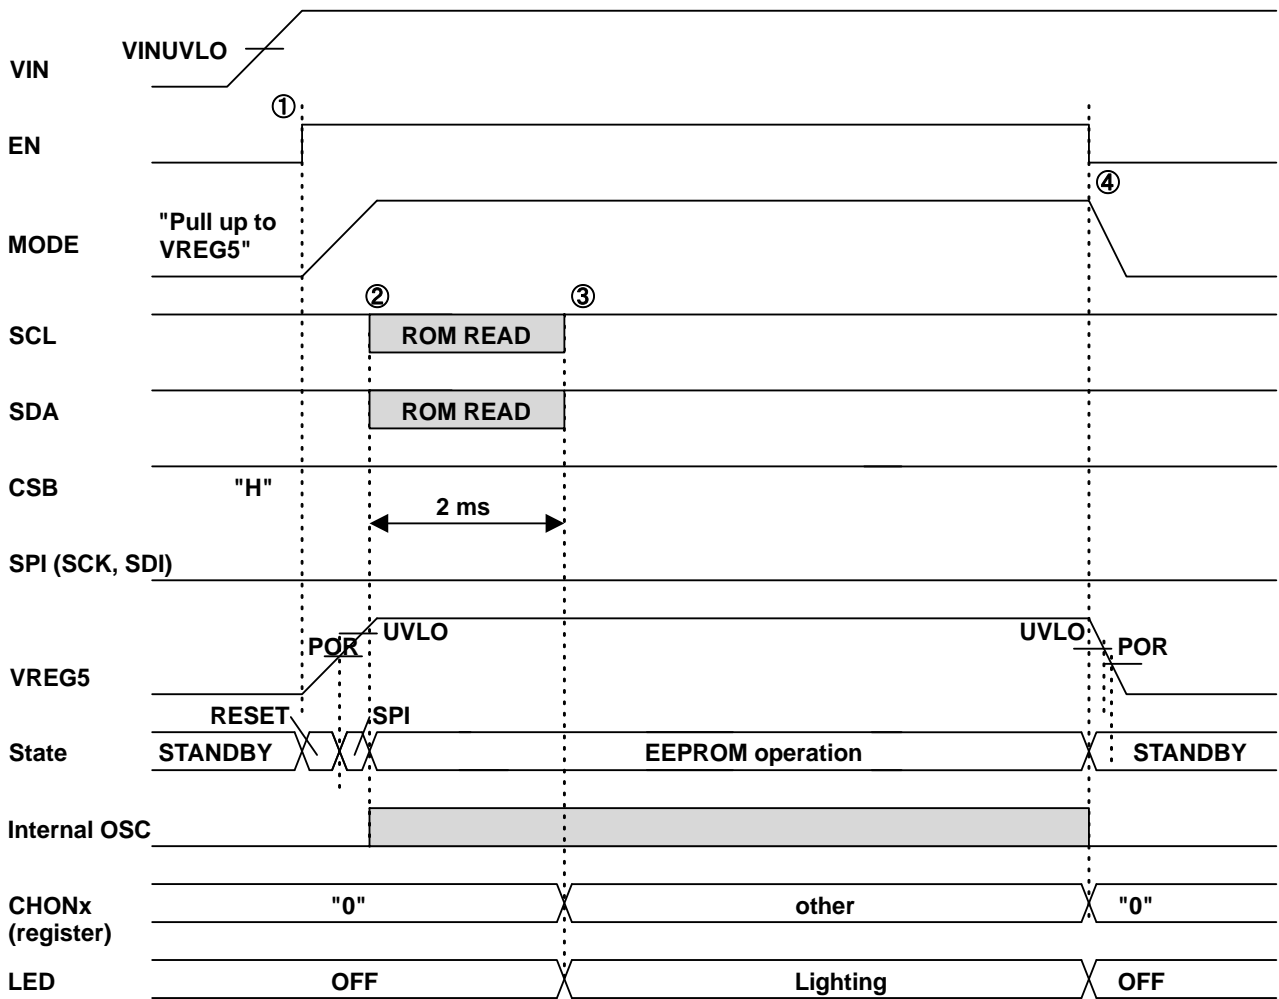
VIN
VINUVLO
①
EN
④
MODE
"Pull up to VREG5"
②
③
SCL
ROM READ
SDA
ROM READ
CSB
"H"
2 ms
SPI (SCK, SDI)
UVLO
UVLO
POR
POR
VREG5
RESET
SPI
State
STANDBY
EEPROM operation
STANDBY
Internal OSC
CHONx (register)
"0"
other
"0"
LED
OFF
Lighting
OFF